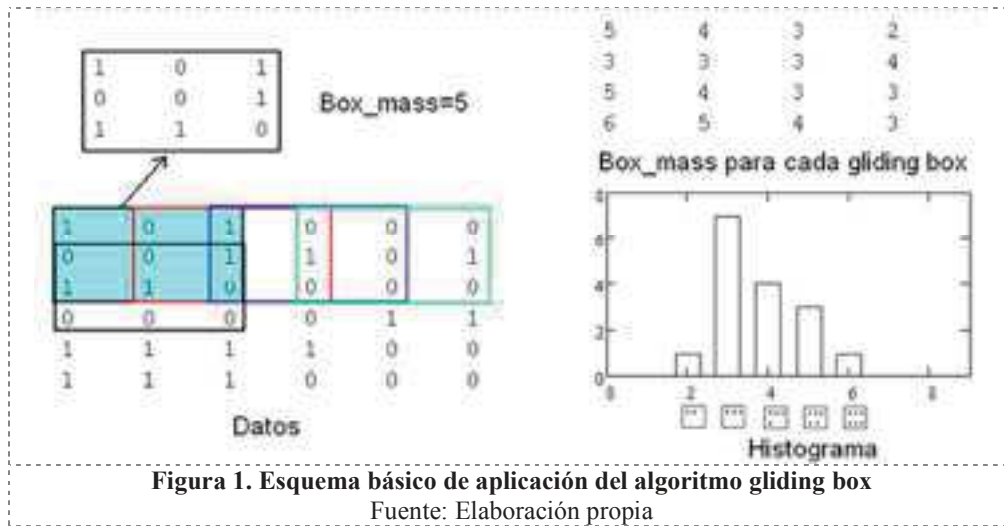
| 1 | 0 | 1 |
|---|---|---|
| 0 | 0 | 1 |
| 1 | 1 | 0 |

Box_mass=5

| 1 | 0 | 1 | 0 | 0 | 0 |
|---|---|---|---|---|---|
| 0 | 0 | 1 | 1 | 0 | 1 |
| 1 | 1 | 0 | 0 | 0 | 0 |
| 0 | 0 | 0 | 0 | 1 | 1 |
| 1 | 1 | 1 | 1 | 0 | 0 |
| 1 | 1 | 1 | 0 | 0 | 0 |

Datos

| 5 | 4 | 3 | 2 |
|---|---|---|---|
| 3 | 3 | 3 | 4 |
| 5 | 4 | 3 | 3 |
| 6 | 5 | 4 | 3 |

Box_mass para cada gliding box

8
6
4
2
0
0 2 4 6 8

Histograma

**Figura 1. Esquema básico de aplicación del algoritmo gliding box**
Fuente: Elaboración propia